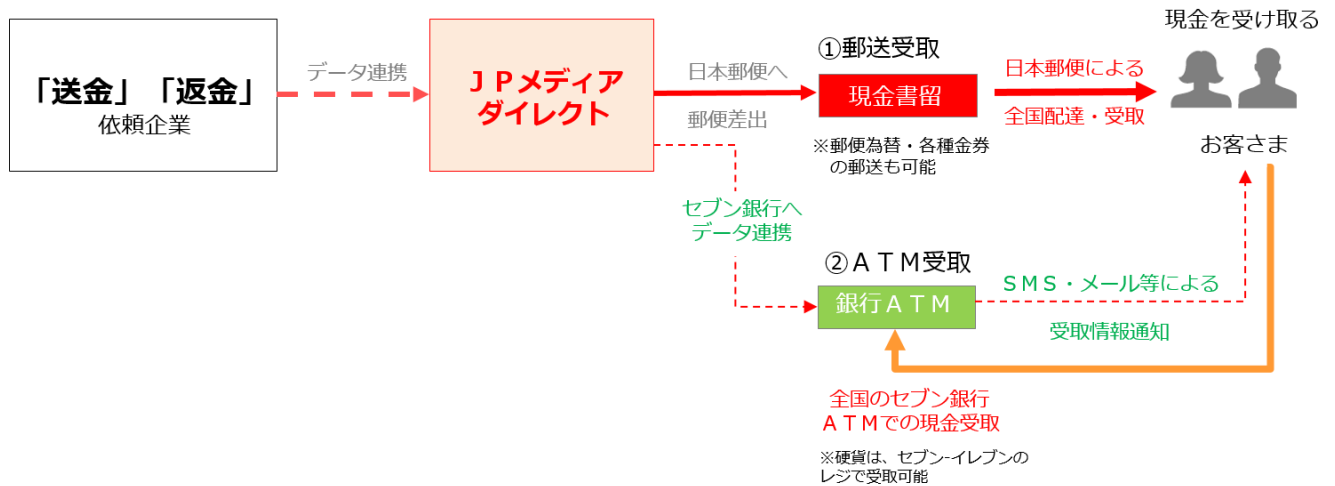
「送金」「返金」
依頼企業

データ連携

ＪＰメディア
ダイレクト

日本郵便へ
郵便差出

①郵送受取
現金書留
※郵便為替・各種金券
の郵送も可能

日本郵便による
全国配達・受取

現金を受け取る
お客さま

セブン銀行へ
データ連携

②ＡＴＭ受取
銀行ＡＴＭ

ＳＭＳ・メール等による
受取情報通知

全国のセブン銀行
ＡＴＭでの現金受取
※硬貨は、セブン-イレブンの
レジで受取可能